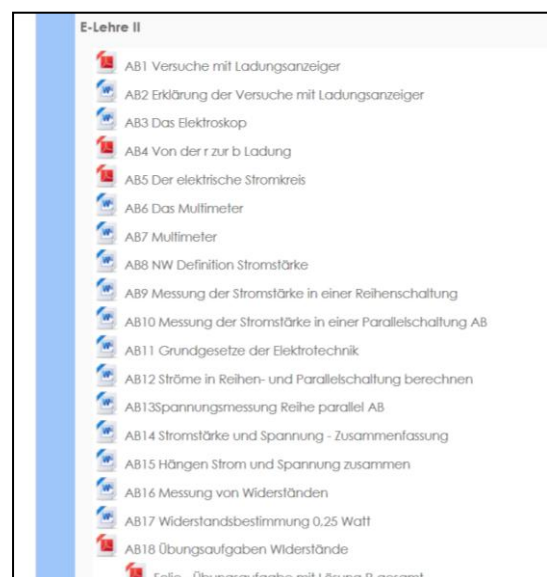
E-Lehre II

AB1 Versuche mit Ladungsanzeiger

AB2 Erklärung der Versuche mit Ladungsanzeiger

AB3 Das Elektroskop

AB4 Von der r zur b Ladung

AB5 Der elektrische Stromkreis

AB6 Das Multimeter

AB7 Multimeter

AB8 NW Definition Stromstärke

AB9 Messung der Stromstärke in einer Reihenschaltung

AB10 Messung der Stromstärke in einer Parallelschaltung AB

AB11 Grundgesetze der Elektrotechnik

AB12 Ströme in Reihen- und Parallelschaltung berechnen

AB13Spannungsmessung Reihe parallel AB

AB14 Stromstärke und Spannung - Zusammenfassung

AB15 Hängen Strom und Spannung zusammen

AB16 Messung von Widerständen

AB17 Widerstandsbestimmung 0,25 Watt

AB18 Übungsaufgaben Widerstände

Folie - Übungsaufgabe mit Lösung R gesamt